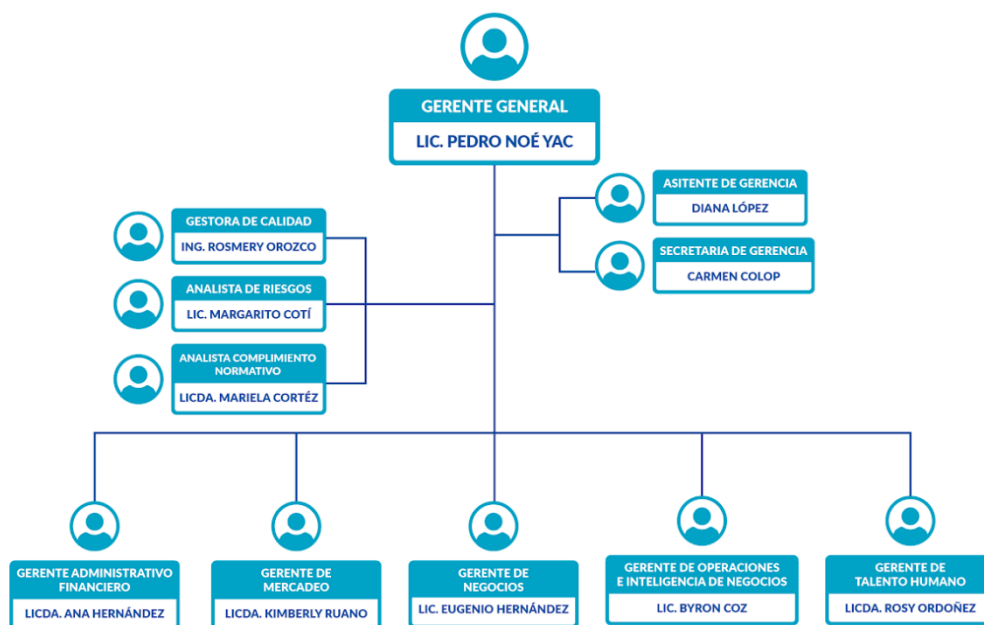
GERENTE GENERAL
LIC. PEDRO NOÉ YAC

ASITENTE DE GERENCIA
DIANA LÓPEZ

SECRETARIA DE GERENCIA
CARMEN COLOP

GESTORA DE CALIDAD
ING. ROSMERY OROZCO

ANALISTA DE RIESGOS
LIC. MARGARITO COTÍ

ANALISTA COMPLIMIENTO NORMATIVO
LICDA. MARIELA CORTÉZ

GERENTE ADMINISTRATIVO FINANCIERO
LICDA. ANA HERNÁNDEZ

GERENTE DE MERCADEO
LICDA. KIMBERLY RUANO

GERENTE DE NEGOCIOS
LIC. EUGENIO HERNÁNDEZ

GERENTE DE OPERACIONES E INTELIGENCIA DE NEGOCIOS
LIC. BYRON COZ

GERENTE DE TALENTO HUMANO
LICDA. ROSY ORDOÑEZ